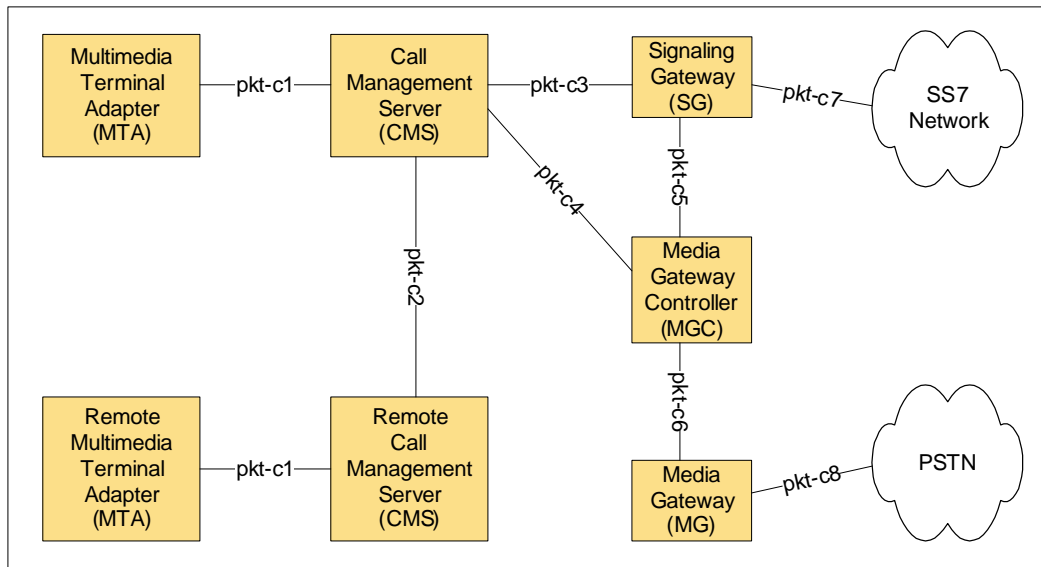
Multimedia Terminal Adapter (MTA)

pkt-c1

Call Management Server (CMS)

pkt-c3

Signaling Gateway (SG)

pkt-c7

SS7 Network

pkt-c4

pkt-c5

pkt-c2

Media Gateway Controller (MGC)

pkt-c6

Remote Multimedia Terminal Adapter (MTA)

pkt-c1

Remote Call Management Server (CMS)

Media Gateway (MG)

pkt-c8

PSTN